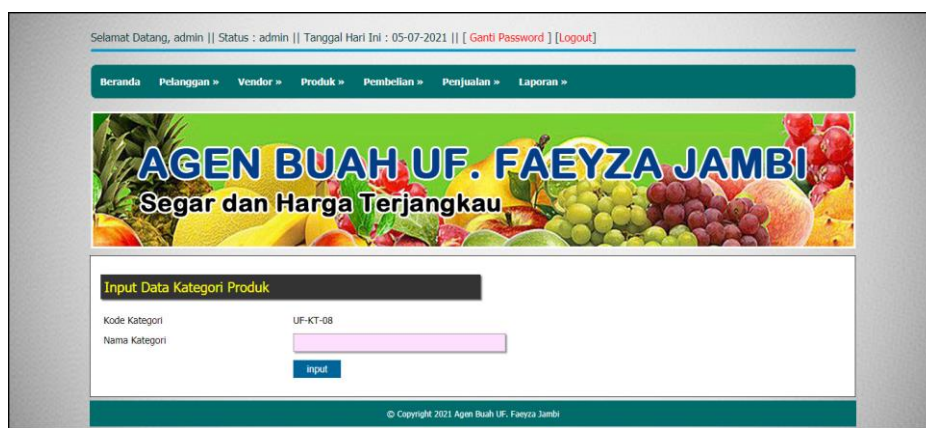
Selamat Datang, admin || Status : admin || Tanggal Hari Ini : 05-07-2021 || [ Ganti Password ] [Logout]

Beranda Pelanggan » Vendor » Produk » Pembelian » Penjualan » Laporan »

AGEN BUAH UF. FAEYZA JAMBI
Segar dan Harga Terjangkau

Input Data Kategori Produk

| Kode Kategori | UF-KT-08 |
|---|---|
| Nama Kategori | |

input

© Copyright 2021 Agen Buah UF. Faeyza Jambi